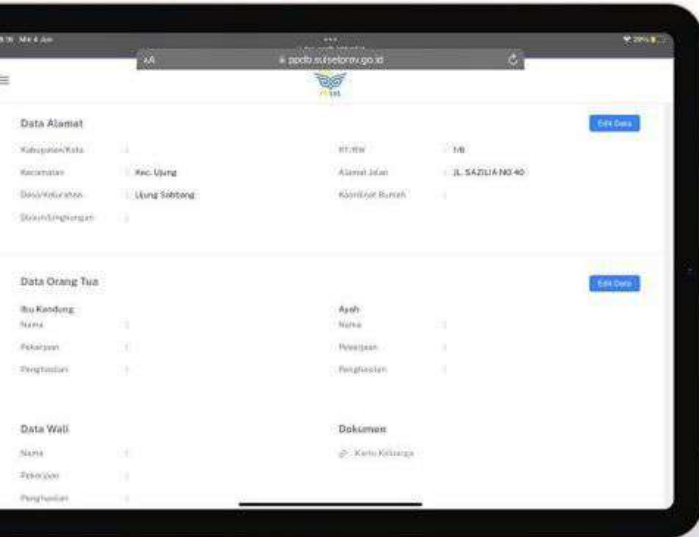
9:36 Mon 4 Jun
AA
ppdb.sulselprov.go.id
Data Alamat
Edit Data
Kabupaten/Kota :
Kecamatan : Kec. Ujung
Desa/Kelurahan : Ujung Sabbang
Dusun/Lingkungan :
RT/RW : 1/6
Alamat Jalan : JL. SAZILIA NO 40
Koordinat Rumah :
Data Orang Tua
Edit Data
Ibu Kandung
Nama :
Pekerjaan :
Penghasilan :
Ayah
Nama :
Pekerjaan :
Penghasilan :
Data Wali
Nama :
Pekerjaan :
Penghasilan :
Dokumen
Kartu Keluarga